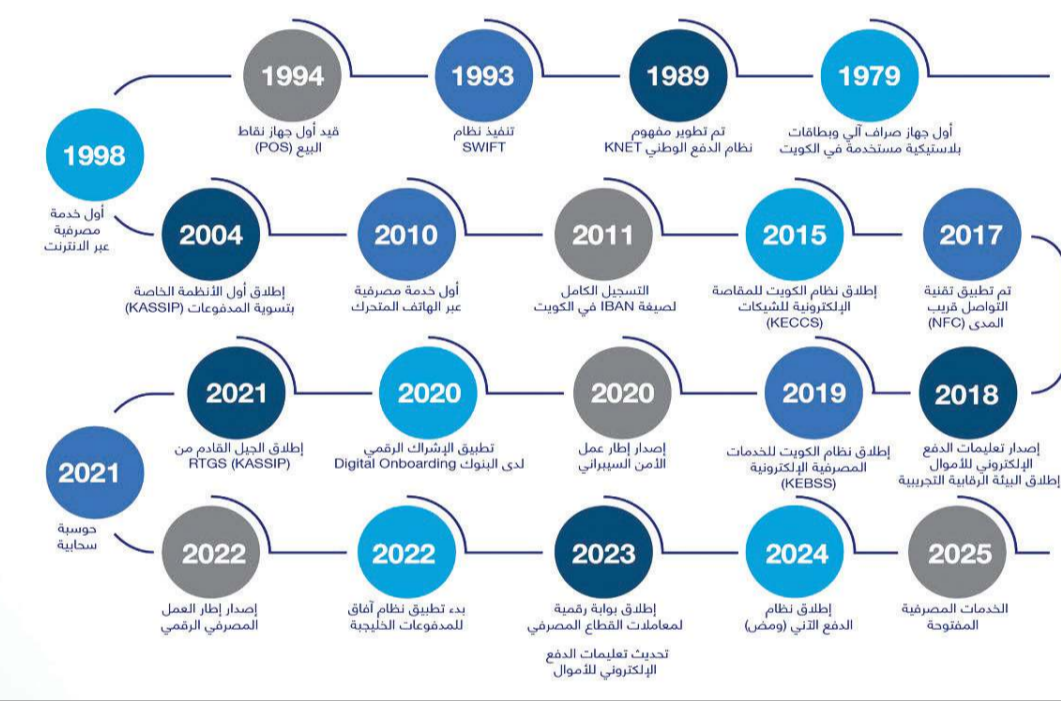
1979
أول جهاز صراف آلي وبطاقات بلاستيكية مستخدمة في الكويت

1989
تم تطوير مفهوم نظام الدفع الوطني KNET

1993
تنفيذ نظام SWIFT

1994
قيد أول جهاز نقاط البيع (POS)

1998
أول خدمة مصرفية عبر الانترنت

2017
تم تطبيق تقنية التواصل قريب المدى (NFC)

2015
إطلاق نظام الكويت للمقاصة الإلكترونية للشيكات (KECCS)

2011
التسجيل الكامل لصيغة IBAN في الكويت

2010
أول خدمة مصرفية عبر الهاتف المتحرك

2004
إطلاق أول الأنظمة الخاصة بتسوية المدفوعات (KASSIP)

2018
إصدار تعليمات الدفع الإلكتروني للأموال
إطلاق البيئة الرقابية التجريبية

2019
إطلاق نظام الكويت للخدمات المصرفية الإلكترونية (KEBSS)

2020
إصدار إطار عمل الأمن السيبراني

2020
تطبيق الإشراك الرقمي لدى البنوك Digital Onboarding

2021
إطلاق الجيل القادم من RTGS (KASSIP)

2021
حوسبة سحابية

2025
الخدمات المصرفية المفتوحة

2024
إطلاق نظام الدفع الآني (ومض)

2023
إطلاق بوابة رقمية لمعاملات القطاع المصرفي
تحديث تعليمات الدفع الإلكتروني للأموال

2022
بدء تطبيق نظام آفاق للمدفوعات الخليجية

2022
إصدار إطار العمل المصرفي الرقمي